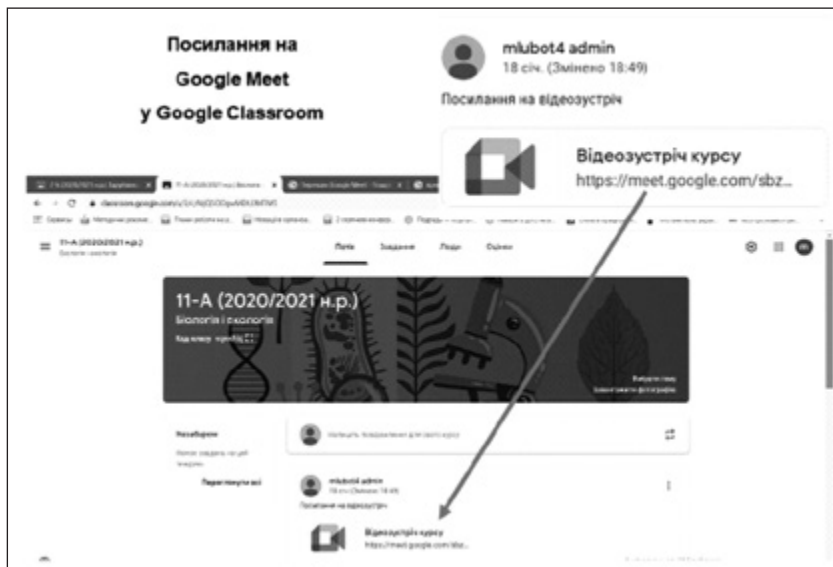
Посилання на Google Meet у Google Classroom

mlubot4 admin
18 січ. (Змінено 18:49)

Посилання на відеозустріч

Відеозустріч курсу
https://meet.google.com/sbz...

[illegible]

classroom.google.com/u/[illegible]

11-А (2020/2021 н.р.)
Біологія і екологія

Потік Завдання Люди Оцінки

11-А (2020/2021 н.р.)
Біологія і екологія
Код класу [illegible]

Вибрати тему
Завантажити фотографію

Незабаром
Немає завдань, які слід здати найближчим часом.
Переглянути всі

Напишіть повідомлення для свого курсу

mlubot4 admin
18 січ. (Змінено 18:49)
Посилання на відеозустріч

Відеозустріч курсу
https://meet.google.com/sbz...